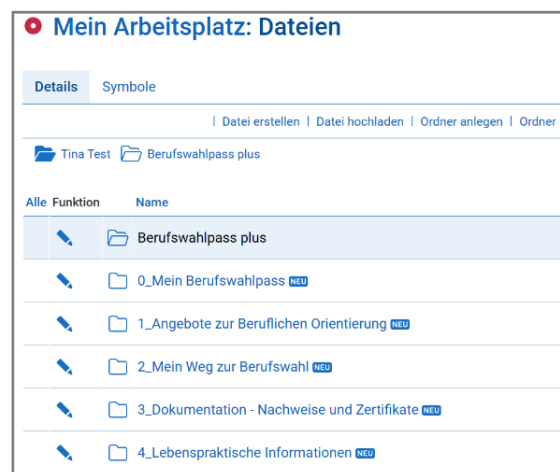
Mein Arbeitsplatz: Dateien

Details Symbole

| Datei erstellen | Datei hochladen | Ordner anlegen | Ordner

Tina Test Berufswahlpass plus

| Alle | Funktion | Name |
|---|---|---|
| | | Berufswahlpass plus |
| | | 0_Mein Berufswahlpass NEU |
| | | 1_Angebote zur Beruflichen Orientierung NEU |
| | | 2_Mein Weg zur Berufswahl NEU |
| | | 3_Dokumentation - Nachweise und Zertifikate NEU |
| | | 4_Lebenspraktische Informationen NEU |